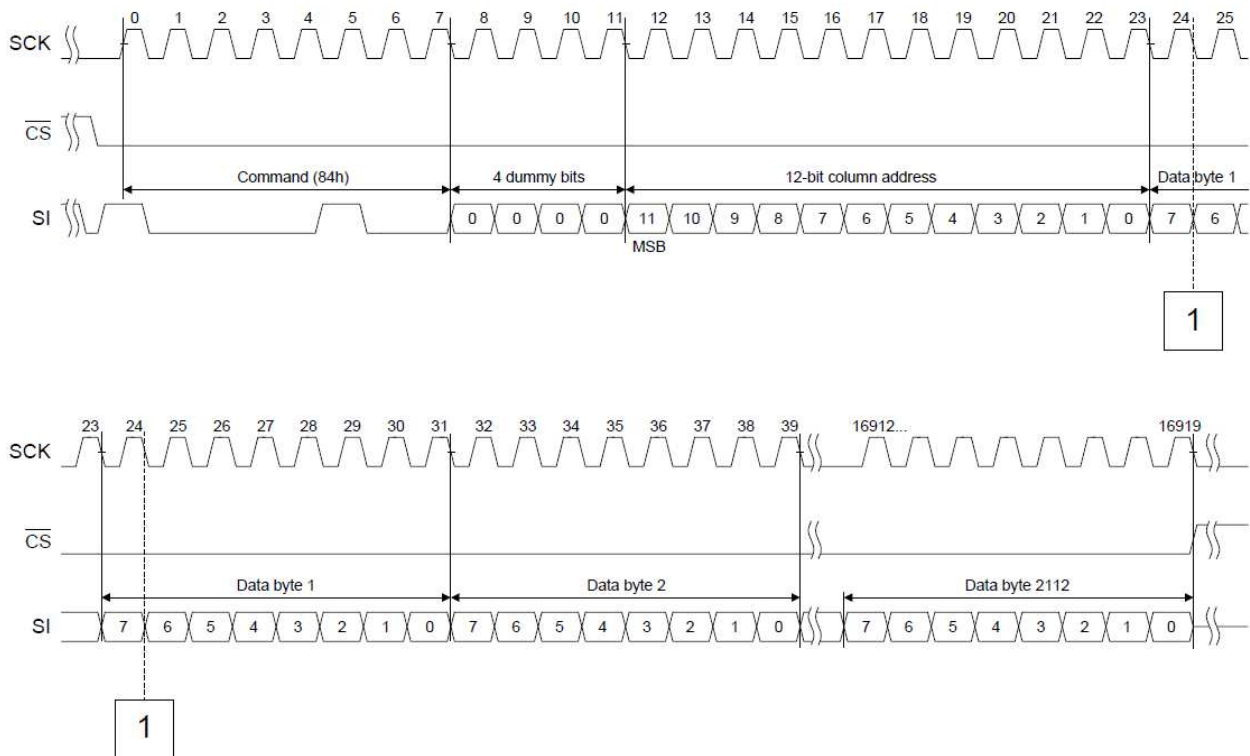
SCK 0 1 2 3 4 5 6 7 8 9 10 11 12 13 14 15 16 17 18 19 20 21 22 23 24 25

$\overline{CS}$

Command (84h)
4 dummy bits
12-bit column address
Data byte 1

SI 0 0 0 0 11 10 9 8 7 6 5 4 3 2 1 0 7 6

MSB

1

SCK 23 24 25 26 27 28 29 30 31 32 33 34 35 36 37 38 39 16912... 16919

$\overline{CS}$

Data byte 1
Data byte 2
Data byte 2112

SI 7 6 5 4 3 2 1 0 7 6 5 4 3 2 1 0 7 6 5 4 3 2 1 0

1